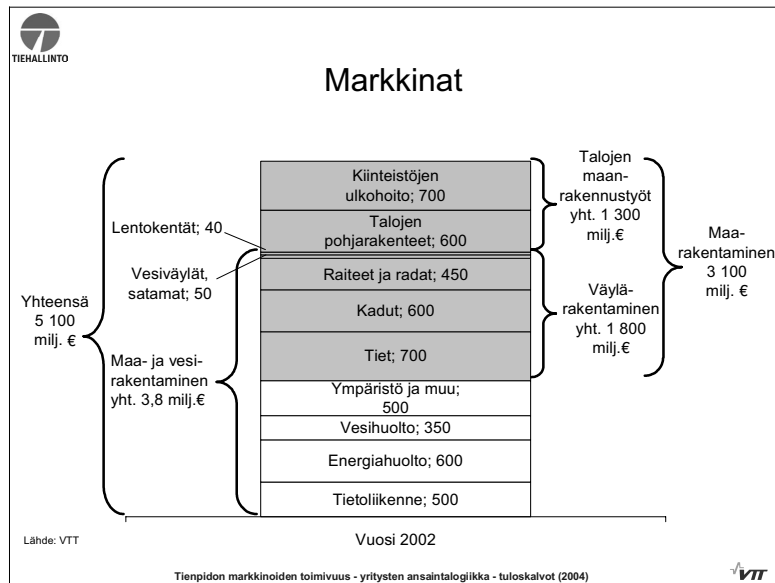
TIEHALLINTO

Markkinat

Kiinteistöjen ulkohoito; 700

Talojen pohjarakenteet; 600

Raiteet ja radat; 450

Kadut; 600

Tiet; 700

Ympäristö ja muu; 500

Vesihuolto; 350

Energiahuolto; 600

Tietoliikenne; 500

Lentokentät; 40

Vesiväylät, satamat; 50

Yhteensä 5 100 milj. €

Maa- ja vesirakentaminen yht. 3,8 milj.€

Talojen maanrakennustyöt yht. 1 300 milj.€

Väylärakentaminen yht. 1 800 milj.€

Maarakentaminen 3 100 milj. €

Lähde: VTT

Vuosi 2002

Tienpidon markkinoiden toimivuus - yritysten ansaintalogiikka - tuloskalvot (2004)

VTT